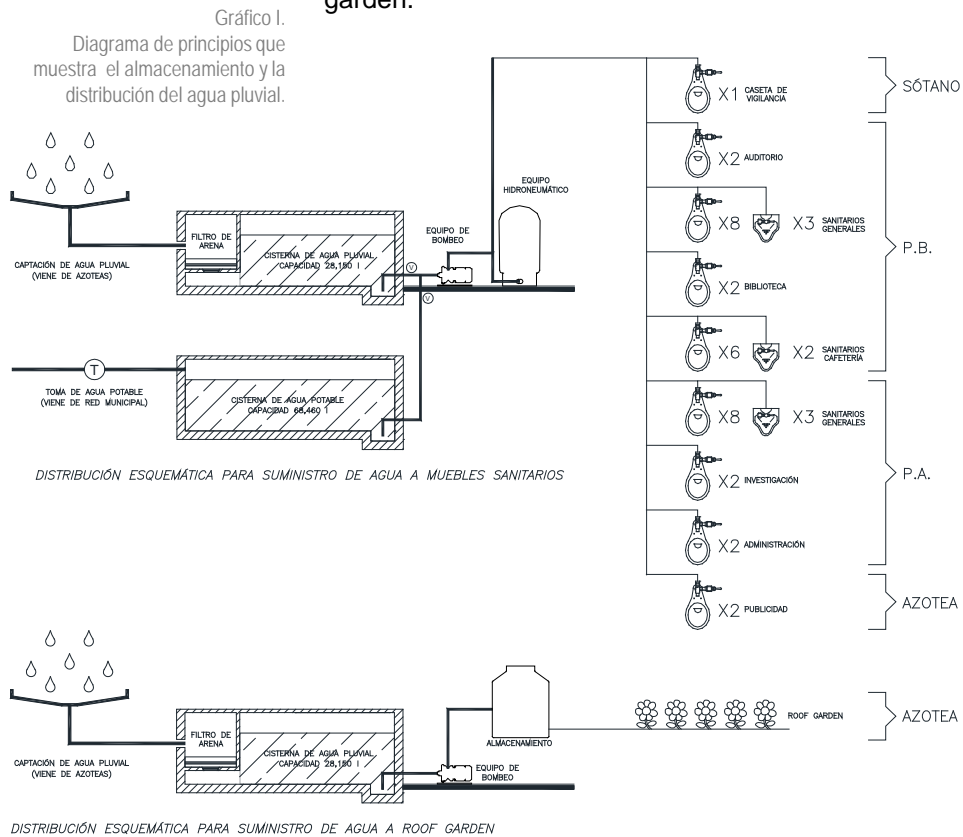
garden.

Gráfico I.
Diagrama de principios que muestra el almacenamiento y la distribución del agua pluvial.

CAPTACIÓN DE AGUA PLUVIAL (VIENE DE AZOTEAS)

FILTRO DE ARENA

CISTERNA DE AGUA PLUVIAL CAPACIDAD 28,150 l

V

V

EQUIPO DE BOMBEO

EQUIPO HIDRONEUMÁTICO

T

TOMA DE AGUA POTABLE (VIENE DE RED MUNICIPAL)

CISTERNA DE AGUA POTABLE CAPACIDAD 68,460 l

DISTRIBUCIÓN ESQUEMÁTICA PARA SUMINISTRO DE AGUA A MUEBLES SANITARIOS

X1 CASETA DE VIGILANCIA

SÓTANO

X2 AUDITORIO

X8 X3 SANITARIOS GENERALES

P.B.

X2 BIBLIOTECA

X6 X2 SANITARIOS CAFETERÍA

X8 X3 SANITARIOS GENERALES

X2 INVESTIGACIÓN

P.A.

X2 ADMINISTRACIÓN

X2 PUBLICIDAD

AZOTEA

CAPTACIÓN DE AGUA PLUVIAL (VIENE DE AZOTEAS)

FILTRO DE ARENA

CISTERNA DE AGUA PLUVIAL CAPACIDAD 28,150 l

ALMACENAMIENTO

EQUIPO DE BOMBEO

ROOF GARDEN

AZOTEA

DISTRIBUCIÓN ESQUEMÁTICA PARA SUMINISTRO DE AGUA A ROOF GARDEN